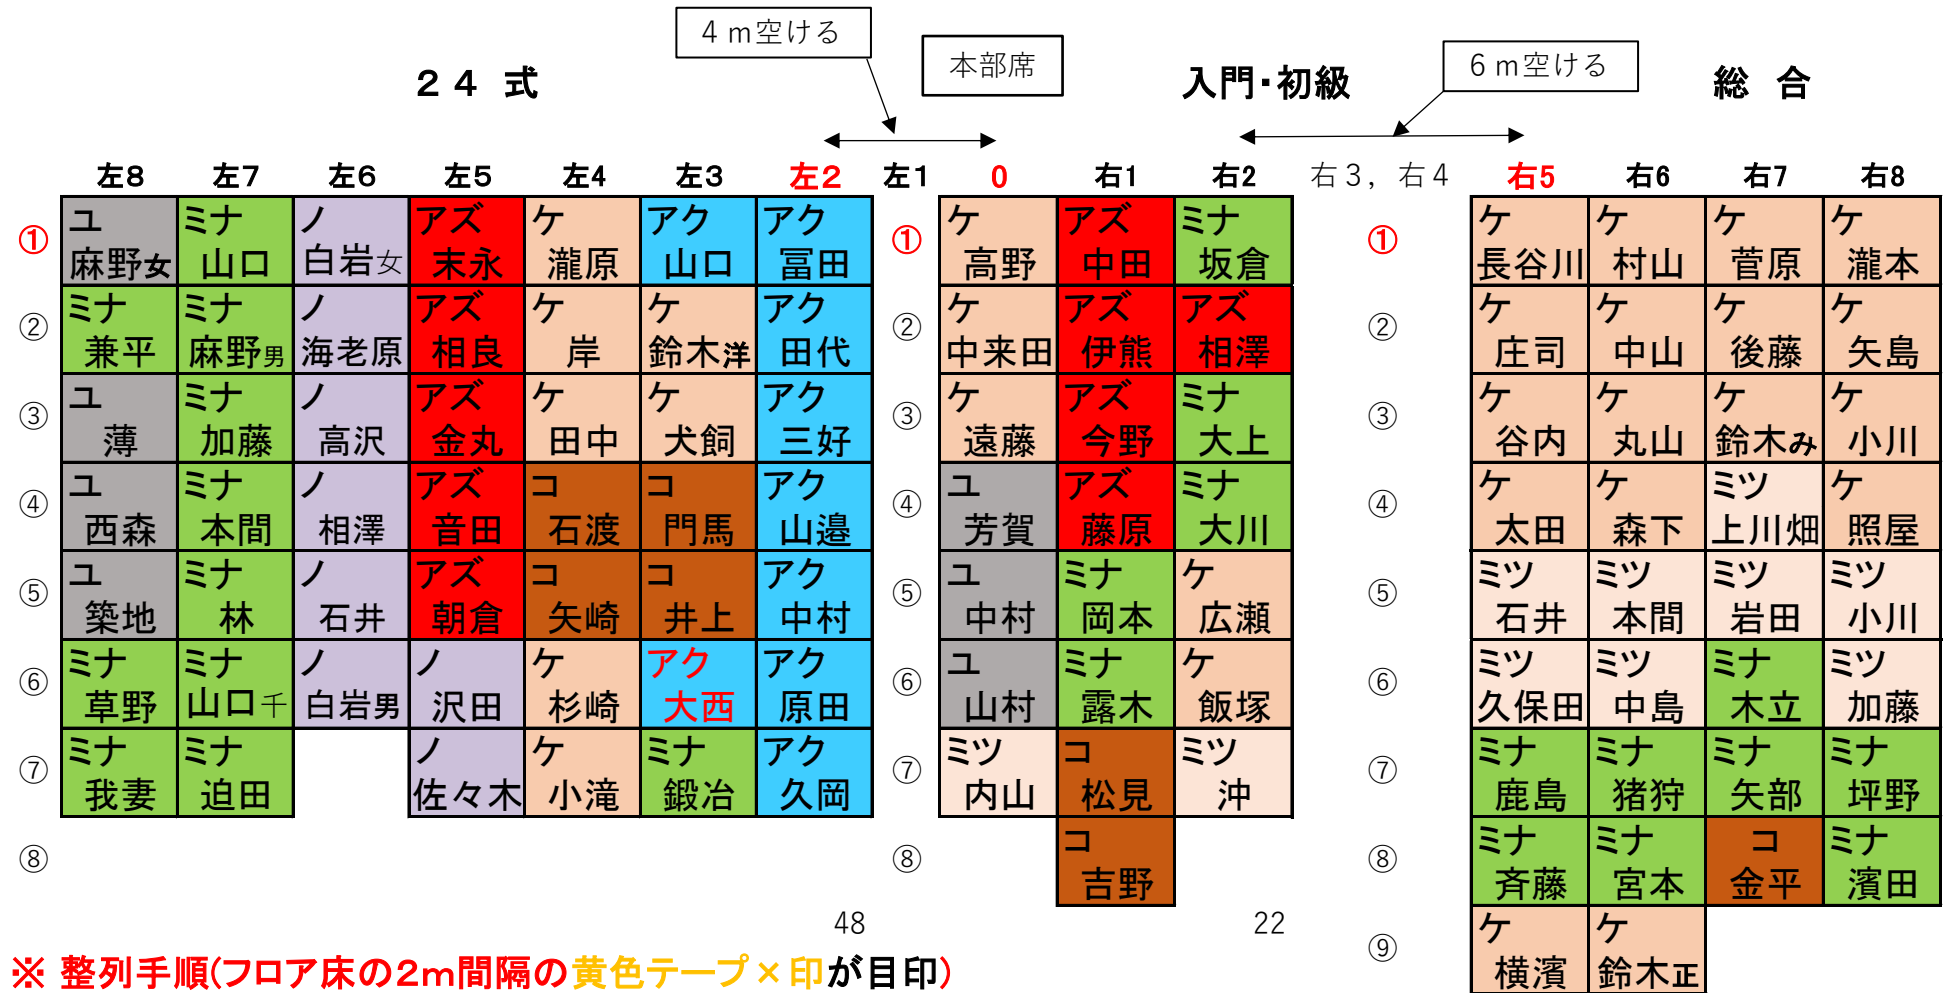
4ｍ空ける

本部席

２４　式

入門･初級

6ｍ空ける

総　合

| | 左8 | 左7 | 左6 | 左5 | 左4 | 左3 | 左2 |
|---|---|---|---|---|---|---|---|
| ① | ユ 麻野女 | ミナ 山口 | ノ 白岩女 | アズ 末永 | ケ 瀧原 | アク 山口 | アク 冨田 |
| ② | ミナ 兼平 | ミナ 麻野男 | ノ 海老原 | アズ 相良 | ケ 岸 | ケ 鈴木洋 | アク 田代 |
| ③ | ユ 薄 | ミナ 加藤 | ノ 高沢 | アズ 金丸 | ケ 田中 | ケ 犬飼 | アク 三好 |
| ④ | ユ 西森 | ミナ 本間 | ノ 相澤 | アズ 音田 | コ 石渡 | コ 門馬 | アク 山邉 |
| ⑤ | ユ 築地 | ミナ 林 | ノ 石井 | アズ 朝倉 | コ 矢崎 | コ 井上 | アク 中村 |
| ⑥ | ミナ 草野 | ミナ 山口千 | ノ 白岩男 | ノ 沢田 | ケ 杉崎 | アク 大西 | アク 原田 |
| ⑦ | ミナ 我妻 | ミナ 迫田 | | ノ 佐々木 | ケ 小滝 | ミナ 鍛冶 | アク 久岡 |
| ⑧ | | | | | | | |

左1

| | 0 | 右1 | 右2 |
|---|---|---|---|
| ① | ケ 高野 | アズ 中田 | ミナ 坂倉 |
| ② | ケ 中来田 | アズ 伊熊 | アズ 相澤 |
| ③ | ケ 遠藤 | アズ 今野 | ミナ 大上 |
| ④ | ユ 芳賀 | アズ 藤原 | ミナ 大川 |
| ⑤ | ユ 中村 | ミナ 岡本 | ケ 広瀬 |
| ⑥ | ユ 山村 | ミナ 露木 | ケ 飯塚 |
| ⑦ | ミツ 内山 | コ 松見 | ミツ 沖 |
| ⑧ | | コ 吉野 | |

右３，右４

| | 右5 | 右6 | 右7 | 右8 |
|---|---|---|---|---|
| ① | ケ 長谷川 | ケ 村山 | ケ 菅原 | ケ 瀧本 |
| ② | ケ 庄司 | ケ 中山 | ケ 後藤 | ケ 矢島 |
| ③ | ケ 谷内 | ケ 丸山 | ケ 鈴木み | ケ 小川 |
| ④ | ケ 太田 | ケ 森下 | ミツ 上川畑 | ケ 照屋 |
| ⑤ | ミツ 石井 | ミツ 本間 | ミツ 岩田 | ミツ 小川 |
| ⑥ | ミツ 久保田 | ミツ 中島 | ミナ 木立 | ミツ 加藤 |
| ⑦ | ミナ 鹿島 | ミナ 猪狩 | ミナ 矢部 | ミナ 坪野 |
| ⑧ | ミナ 斉藤 | ミナ 宮本 | コ 金平 | ミナ 濱田 |
| ⑨ | ケ 横濱 | ケ 鈴木正 | | |

48

22

※ 整列手順(フロア床の2m間隔の黄色テープ×印が目印)